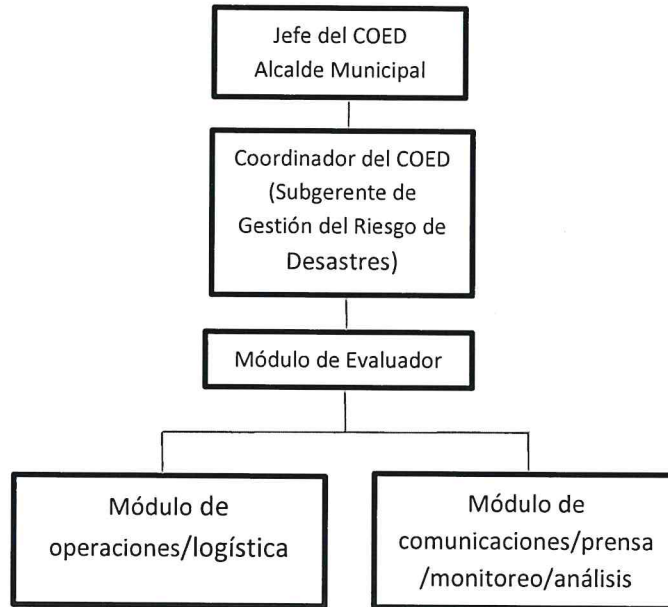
Jefe del COED
Alcalde Municipal

Coordinador del COED (Subgerente de Gestión del Riesgo de Desastres)

Módulo de Evaluador

Módulo de operaciones/logística

Módulo de comunicaciones/prensa /monitoreo/análisis